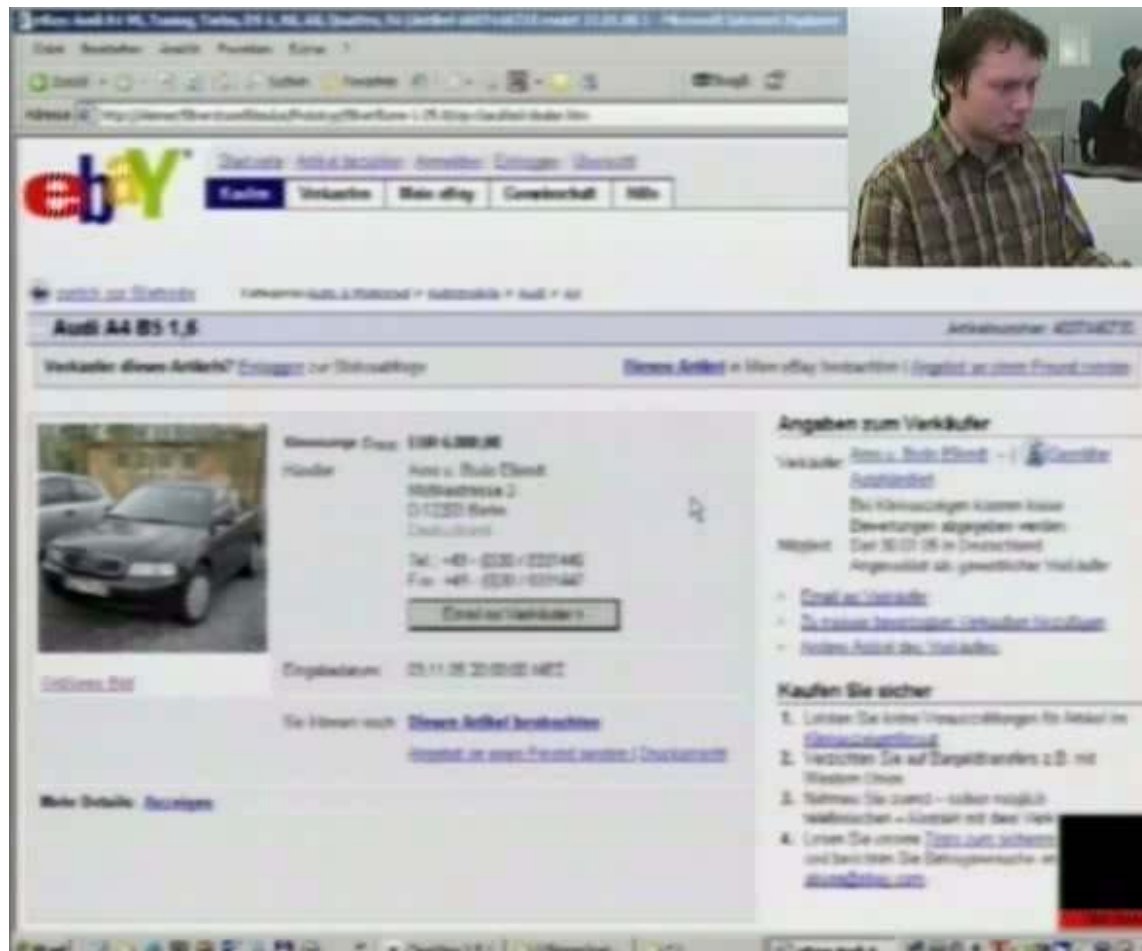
ebay

Startseite | Artikel beobachten | Anmelden | Einloggen | Übersicht

Kaufen | Verkaufen | Mein eBay | Gemeinschaft | Hilfe

zurück zur Startseite

Audi A4 B5 1,6

Artikelnummer: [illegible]

Verkaufen diesen Artikel? Einloggen zur Statusabfrage

Diesen Artikel in Mein eBay beobachten | Angebot an einen Freund senden

Händler: Arno u. Rudo Ellendt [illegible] D-12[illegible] Berlin Deutschland

Tel.: +49 - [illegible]
Fax: +49 - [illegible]

Email an Verkäufer

Eingabedatum: 25.11.05 20:00:00 MEZ

Größeres Bild

Sie können auch: Diesen Artikel beobachten
Angebot an einen Freund senden | Druckansicht

Mehr Details: Anzeigen

Angaben zum Verkäufer

Verkäufer: Arno u. Rudo Ellendt

Bei Kleinanzeigen können keine Bewertungen abgegeben werden.

Mitglied: Seit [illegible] in Deutschland
Angemeldet als gewerblicher Verkäufer

Email an Verkäufer
Zu meinen bevorzugten Verkäufern hinzufügen
Andere Artikel des Verkäufers

Kaufen Sie sicher

1. Leisten Sie keine Vorauszahlungen für Artikel im Kleinanzeigenformat.
2. Verzichten Sie auf Bargeldtransfers z.B. mit Western Union.
3. Nehmen Sie zuerst – sofern möglich telefonischen – Kontakt mit dem Verk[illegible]
4. Lesen Sie unsere Tipps zum sicheren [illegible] und berichten Sie Betrugsversuche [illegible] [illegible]@ebay.com